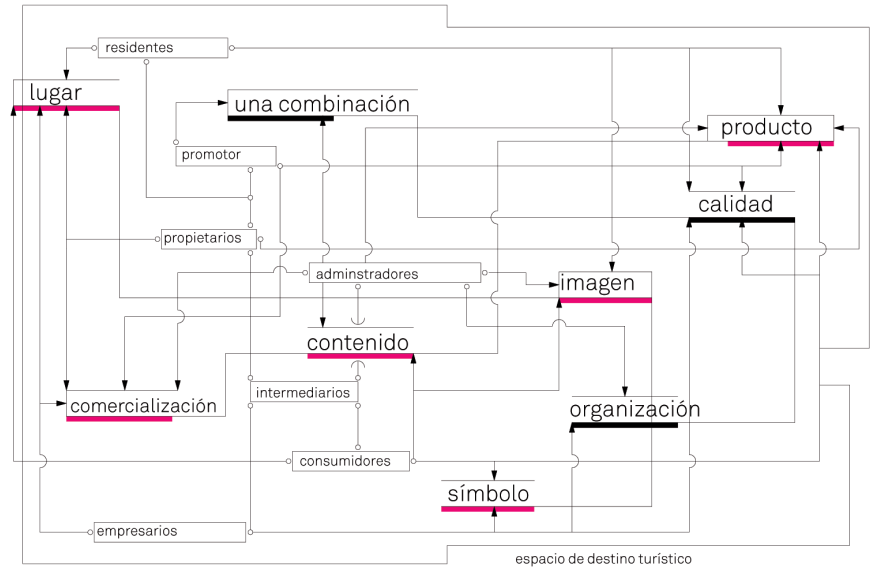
residentes

lugar

una combinación

producto

promotor

calidad

propietarios

adminstradores

imagen

contenido

comercialización

intermediarios

organización

consumidores

símbolo

empresarios

espacio de destino turístico